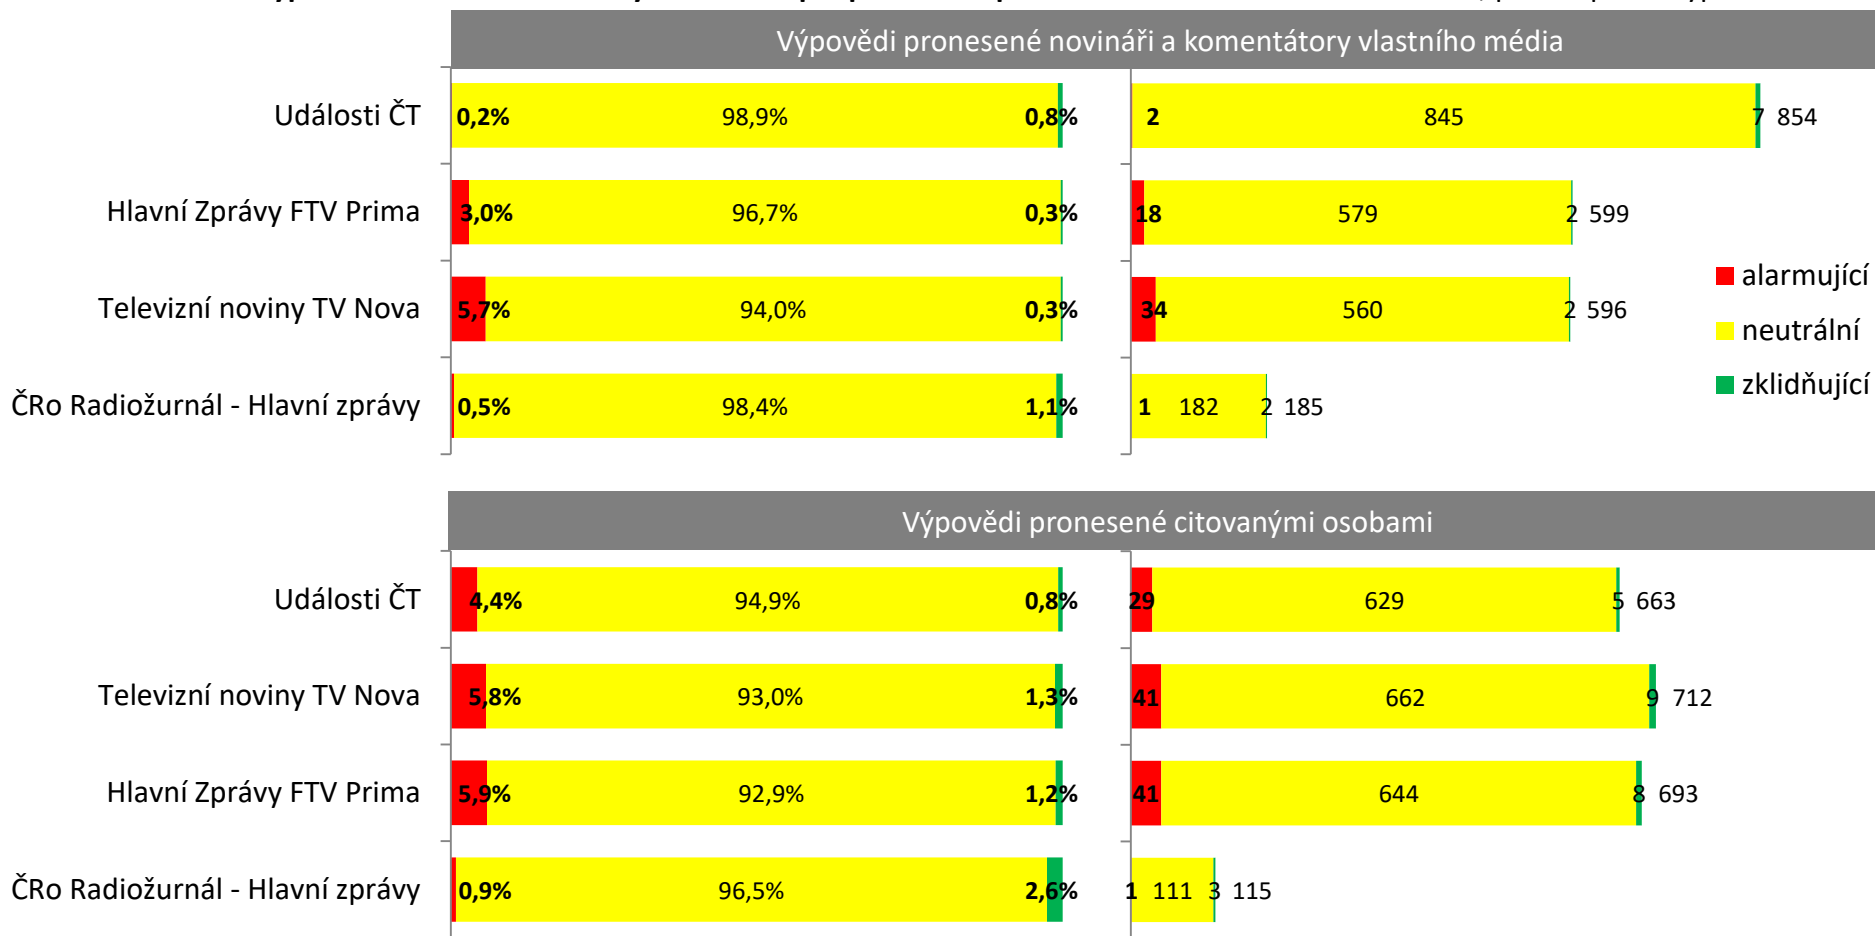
Výpovědi pronesené novináři a komentátory vlastního média

Události ČT
0,2% 98,9% 0,8%
2 845 7 854

Hlavní Zprávy FTV Prima
3,0% 96,7% 0,3%
18 579 2 599

Televizní noviny TV Nova
5,7% 94,0% 0,3%
34 560 2 596

ČRo Radiožurnál - Hlavní zprávy
0,5% 98,4% 1,1%
1 182 2 185

alarmující
neutrální
zklidňující

Výpovědi pronesené citovanými osobami

Události ČT
4,4% 94,9% 0,8%
29 629 5 663

Televizní noviny TV Nova
5,8% 93,0% 1,3%
41 662 9 712

Hlavní Zprávy FTV Prima
5,9% 92,9% 1,2%
41 644 8 693

ČRo Radiožurnál - Hlavní zprávy
0,9% 96,5% 2,6%
1 111 3 115